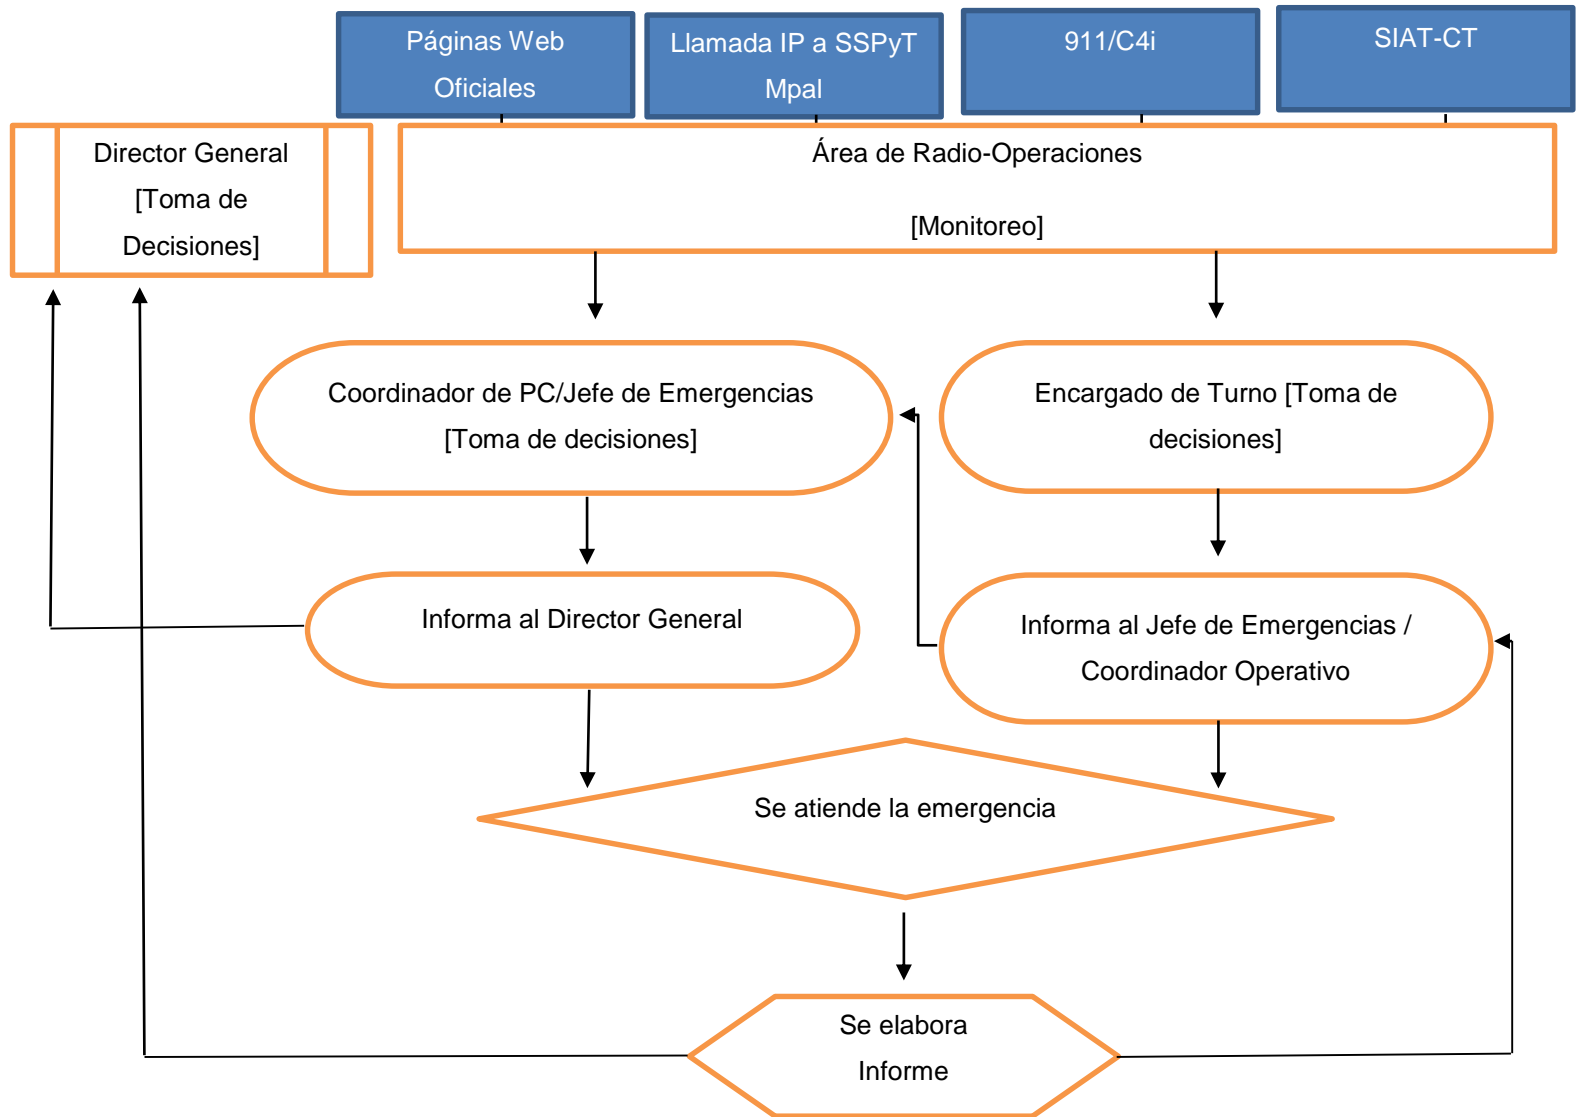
Páginas Web Oficiales

Llamada IP a SSPyT Mpal

911/C4i

SIAT-CT

Director General [Toma de Decisiones]

Área de Radio-Operaciones

[Monitoreo]

Coordinador de PC/Jefe de Emergencias [Toma de decisiones]

Encargado de Turno [Toma de decisiones]

Informa al Director General

Informa al Jefe de Emergencias / Coordinador Operativo

Se atiende la emergencia

Se elabora Informe